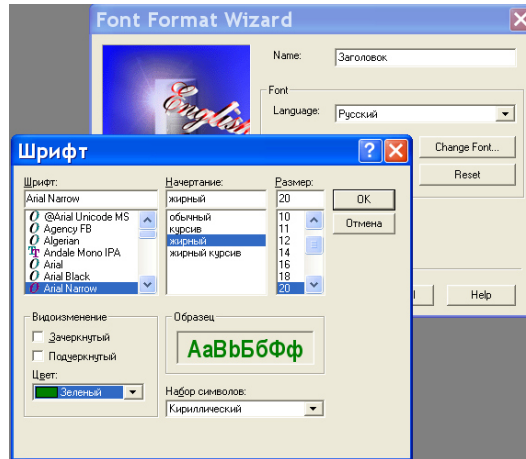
Font Format Wizard

English

Name: Заголовок

Font

Language: Русский

Change Font...

Reset

Help

Шрифт

Шрифт:
Arial Narrow
@Arial Unicode MS
Agency FB
Algerian
Andale Mono IPA
Arial
Arial Black
Arial Narrow

Начертание:
жирный
обычный
курсив
жирный
жирный курсив

Размер:
20
10
11
12
14
16
18
20

OK
Отмена

Видоизменение
Зачеркнутый
Подчеркнутый
Цвет:
Зеленый

Образец
AaBbБбФф

Набор символов:
Кириллический